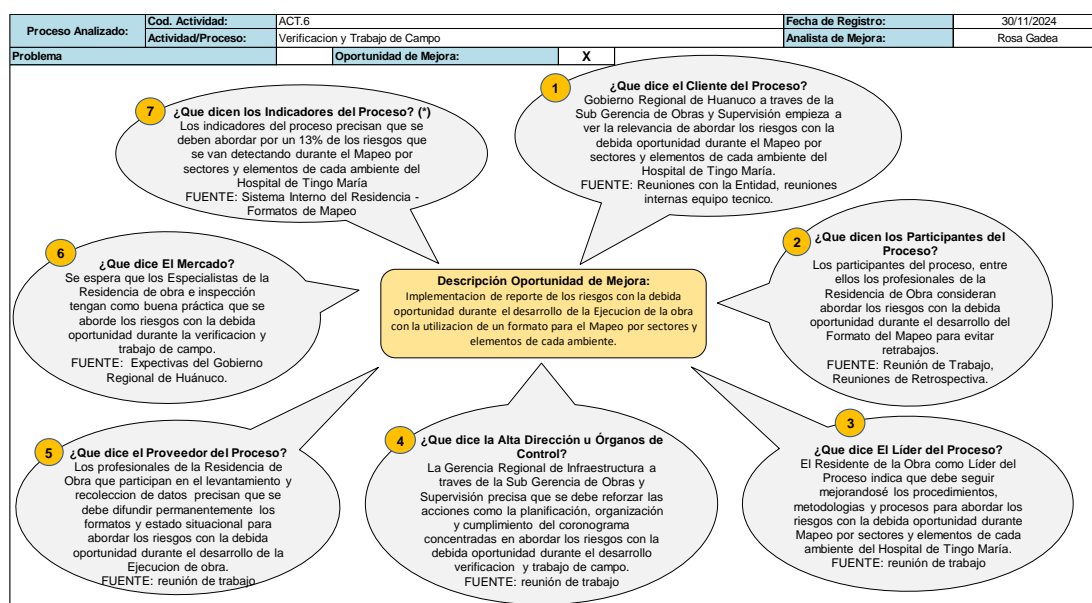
| Proceso Analizado: | Cod. Actividad: | ACT.6 | Fecha de Registro: | 30/11/2024 |
|---|---|---|---|---|
| | Actividad/Proceso: | Verificacion y Trabajo de Campo | Analista de Mejora: | Rosa Gadea |

| Problema | | Oportunidad de Mejora: | X |
|---|---|---|---|

7 ¿Que dicen los Indicadores del Proceso? (*)
Los indicadores del proceso precisan que se deben abordar por un 13% de los riesgos que se van detectando durante el Mapeo por sectores y elementos de cada ambiente del Hospital de Tingo María
FUENTE: Sistema Interno del Residencia - Formatos de Mapeo

1 ¿Que dice el Cliente del Proceso?
Gobierno Regional de Huanuco a traves de la Sub Gerencia de Obras y Supervisión empieza a ver la relevancia de abordar los riesgos con la debida oportunidad durante el Mapeo por sectores y elementos de cada ambiente del Hospital de Tingo María.
FUENTE: Reuniones con la Entidad, reuniones internas equipo tecnico.

6 ¿Que dice El Mercado?
Se espera que los Especialistas de la Residencia de obra e inspección tengan como buena práctica que se aborde los riesgos con la debida oportunidad durante la verificacion y trabajo de campo.
FUENTE: Expectivas del Gobierno Regional de Huánuco.

Descripción Oportunidad de Mejora:
Implementacion de reporte de los riesgos con la debida oportunidad durante el desarrollo de la Ejecucion de la obra con la utilizacion de un formato para el Mapeo por sectores y elementos de cada ambiente.

2 ¿Que dicen los Participantes del Proceso?
Los participantes del proceso, entre ellos los profesionales de la Residencia de Obra consideran abordar los riesgos con la debida oportunidad durante el desarrollo del Formato del Mapeo para evitar retrabajos.
FUENTE: Reunión de Trabajo, Reuniones de Retrospectiva.

5 ¿Que dice el Proveedor del Proceso?
Los profesionales de la Residencia de Obra que participan en el levantamiento y recoleccion de datos precisan que se debe difundir permanentemente los formatos y estado situacional para abordar los riesgos con la debida oportunidad durante el desarrollo de la Ejecucion de obra.
FUENTE: reunión de trabajo

4 ¿Que dice la Alta Dirección u Órganos de Control?
La Gerencia Regional de Infraestructura a traves de la Sub Gerencia de Obras y Supervisión precisa que se debe reforzar las acciones como la planificación, organización y cumplimiento del coronograma concentradas en abordar los riesgos con la debida oportunidad durante el desarrollo verificacion y trabajo de campo.
FUENTE: reunión de trabajo

3 ¿Que dice El Líder del Proceso?
El Residente de la Obra como Líder del Proceso indica que debe seguir mejorandosé los procedimientos, metodologías y procesos para abordar los riesgos con la debida oportunidad durante Mapeo por sectores y elementos de cada ambiente del Hospital de Tingo María.
FUENTE: reunión de trabajo